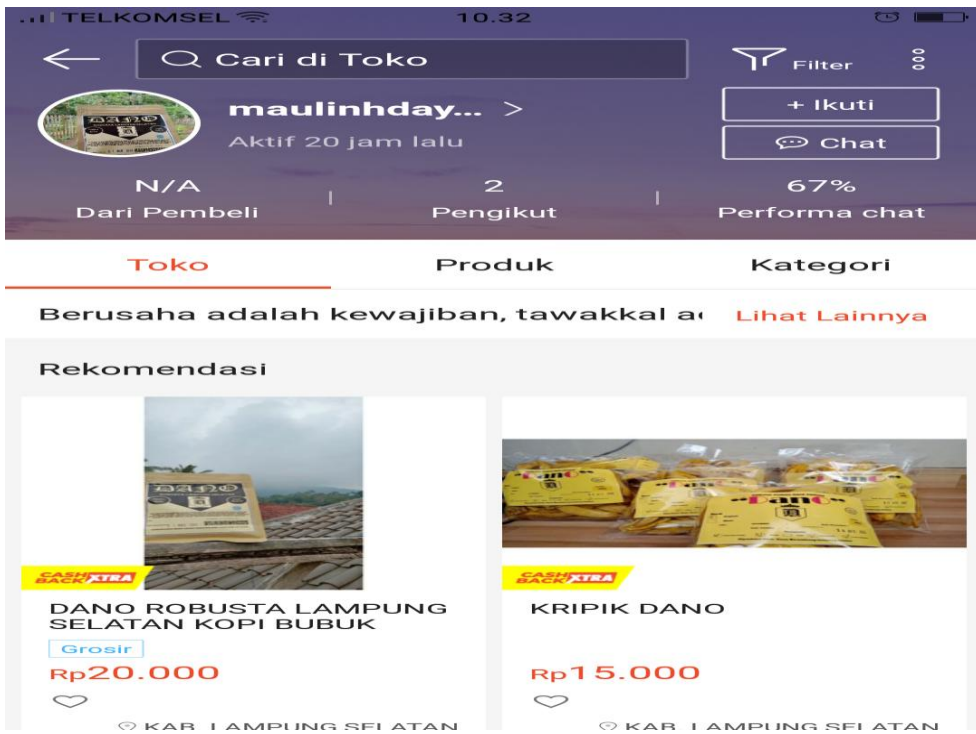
TELKOMSEL 10.32

Cari di Toko

Filter

maulinhday... >

Aktif 20 jam lalu

+ Ikuti

Chat

N/A
Dari Pembeli

2
Pengikut

67%
Performa chat

Toko

Produk

Kategori

Berusaha adalah kewajiban, tawakkal a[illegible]

Lihat Lainnya

Rekomendasi

CASH BACK XTRA

DANO ROBUSTA LAMPUNG SELATAN KOPI BUBUK

Grosir

Rp20.000

KAB. LAMPUNG SELATAN

CASH BACK XTRA

KRIPIK DANO

Rp15.000

KAB. LAMPUNG SELATAN